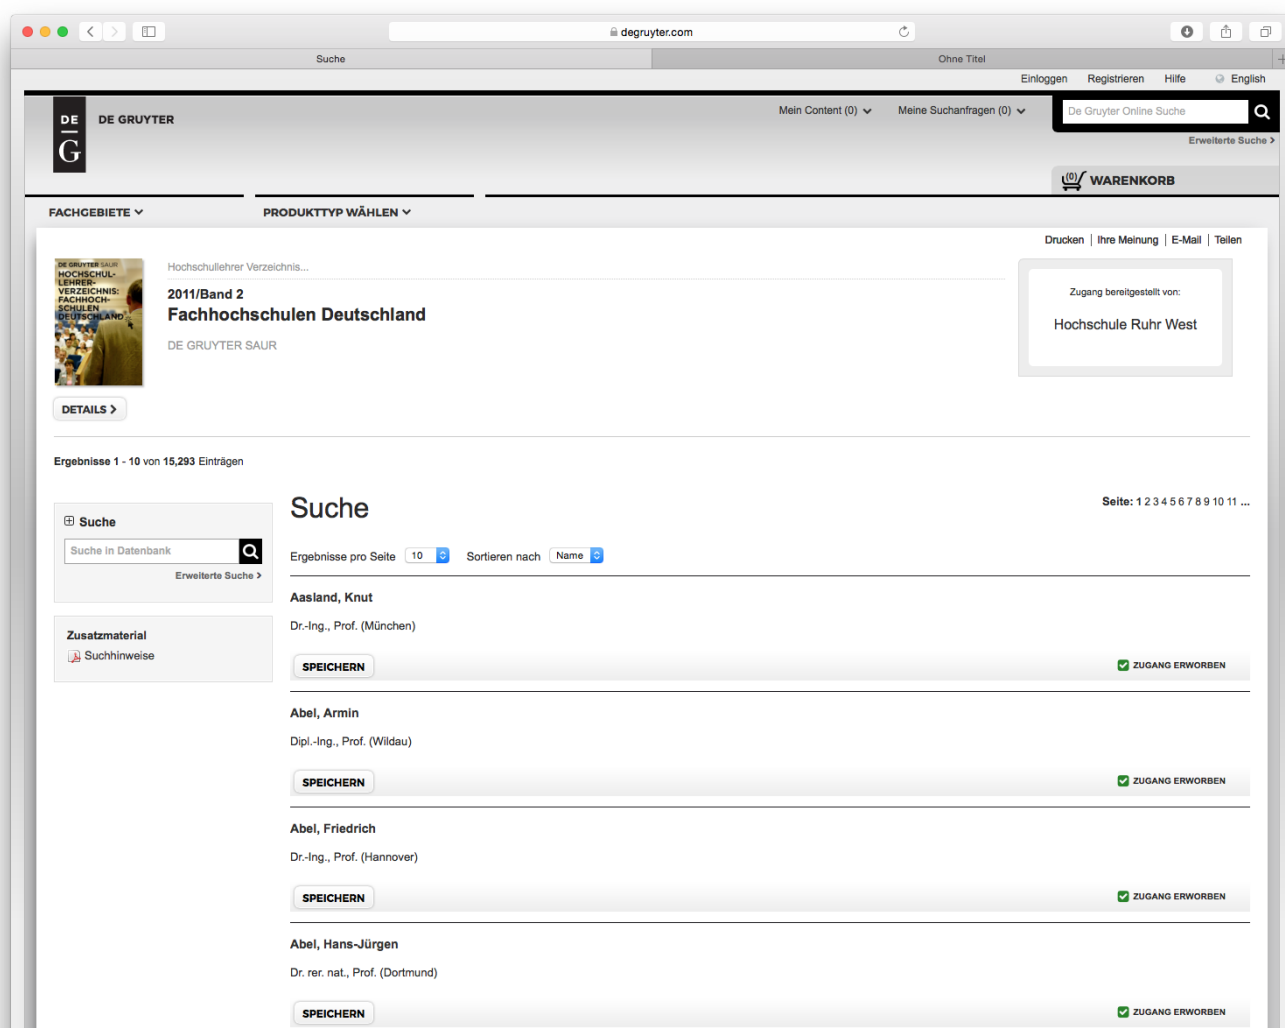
degruyter.com

Suche | Ohne Titel

Einloggen Registrieren Hilfe English

DE G DE GRUYTER

Mein Content (0) Meine Suchanfragen (0) De Gruyter Online Suche

Erweiterte Suche ›

(0) WARENKORB

FACHGEBIETE PRODUKTTYP WÄHLEN

Drucken | Ihre Meinung | E-Mail | Teilen

DE GRUYTER SAUR HOCHSCHUL-LEHRER-VERZEICHNIS: FACHHOCH-SCHULEN DEUTSCHLAND

Hochschullehrer Verzeichnis...

2011/Band 2

Fachhochschulen Deutschland

DE GRUYTER SAUR

Zugang bereitgestellt von:

Hochschule Ruhr West

DETAILS ›

Ergebnisse 1 - 10 von 15,293 Einträgen

Suche

Suche in Datenbank

Erweiterte Suche ›

Zusatzmaterial

Suchhinweise

Suche

Seite: 1 2 3 4 5 6 7 8 9 10 11 ...

Ergebnisse pro Seite 10 Sortieren nach Name

Aasland, Knut

Dr.-Ing., Prof. (München)

SPEICHERN ZUGANG ERWORBEN

Abel, Armin

Dipl.-Ing., Prof. (Wildau)

SPEICHERN ZUGANG ERWORBEN

Abel, Friedrich

Dr.-Ing., Prof. (Hannover)

SPEICHERN ZUGANG ERWORBEN

Abel, Hans-Jürgen

Dr. rer. nat., Prof. (Dortmund)

SPEICHERN ZUGANG ERWORBEN